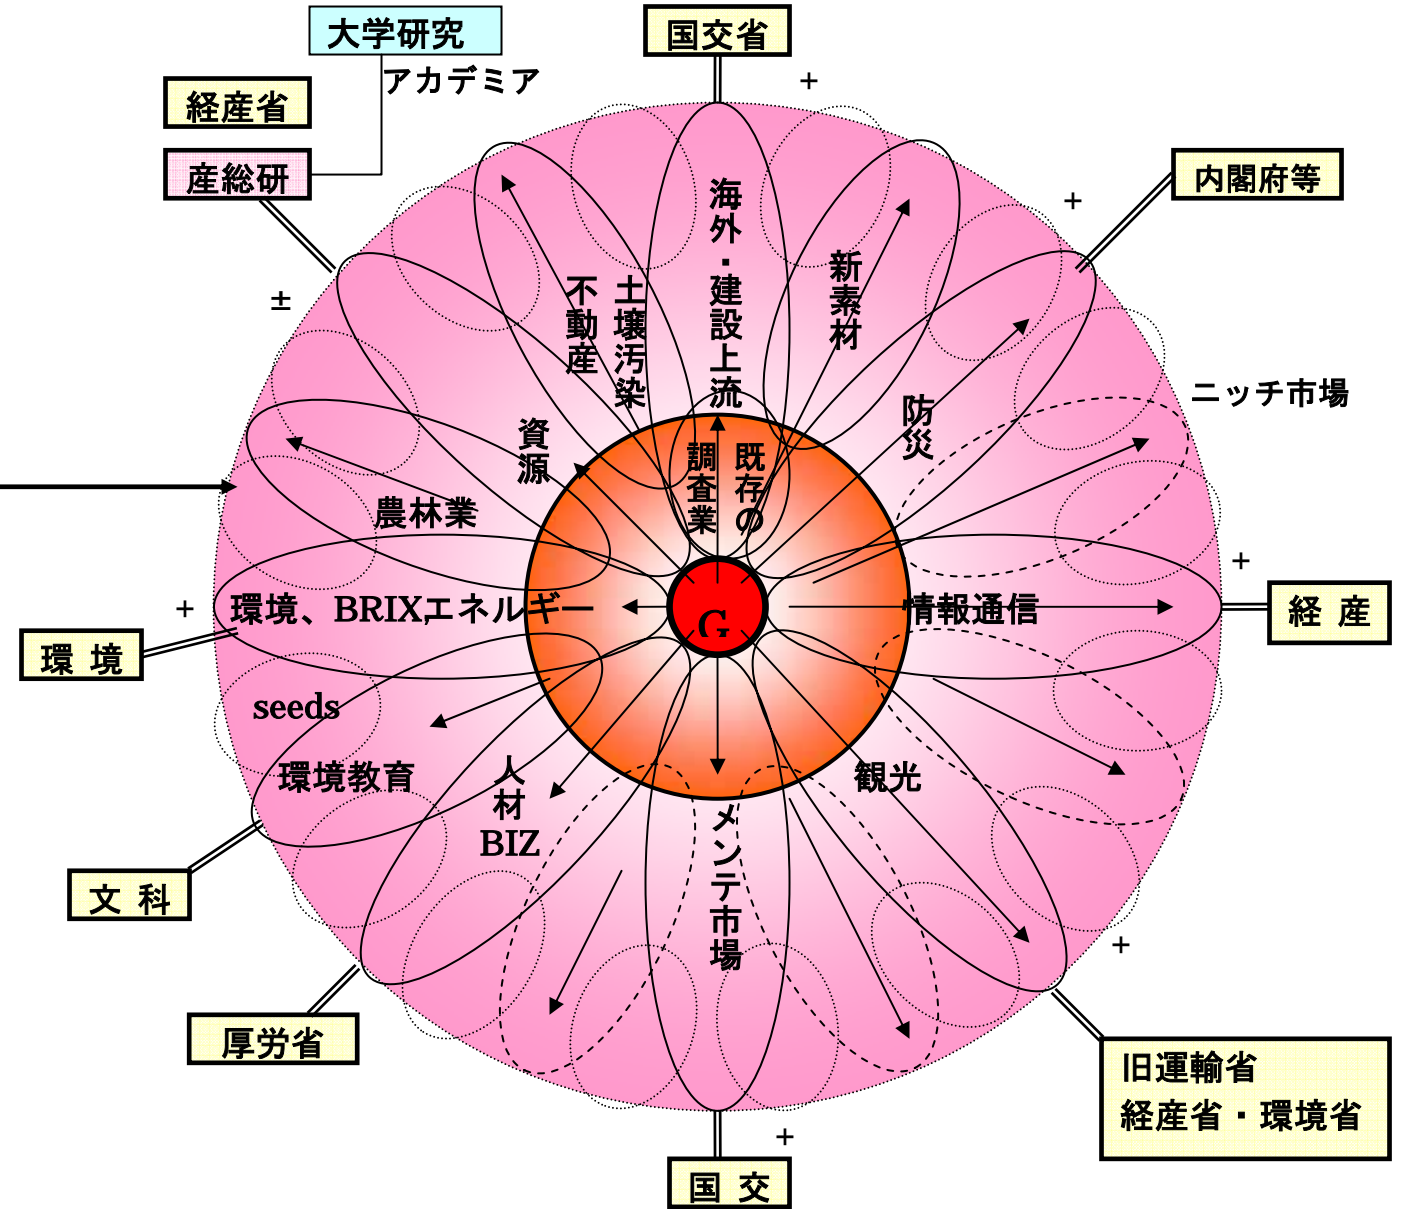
大学研究
アカデミア
経産省
産総研
国交省
+
内閣府等
+
±
ニッチ市場
海外・建設上流
新素材
土壌汚染
不動産
防災
資源
調査業
既存の
農林業
+
+
経 産
環境、BRIXエネルギー
G
情報通信
環 境
seeds
環境教育
人材
BIZ
観光
メンテ市場
文 科
+
厚労省
旧運輸省
経産省・環境省
+
国 交